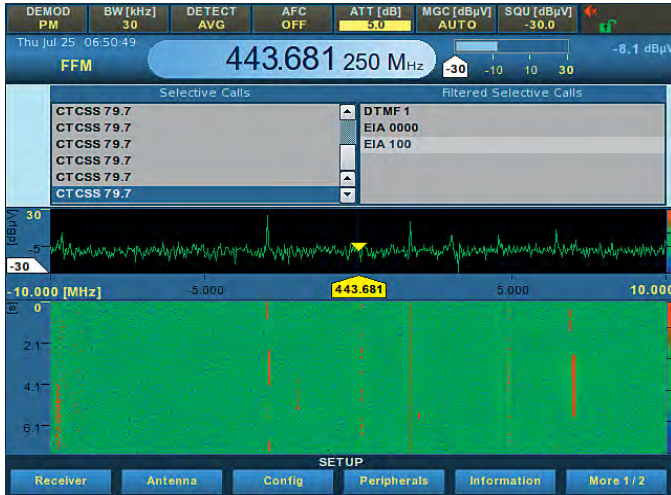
DEMOD PM | BW [kHz] 30 | DETECT AVG | AFC OFF | ATT [dB] 5.0 | MGC [dBµV] AUTO | SQU [dBµV] -30.0

Thu Jul 25 06:50:49

FFM

443.681 250 MHz

-30 -10 10 30

-8.1 dBµV

| Selective Calls | Filtered Selective Calls |
|---|---|
| CTCSS 79.7 | DTMF 1 |
| CTCSS 79.7 | EIA 0000 |
| CTCSS 79.7 | EIA 100 |
| CTCSS 79.7 | |
| CTCSS 79.7 | |
| CTCSS 79.7 | |

30

[dBµV]

-5

-30

-10.000 [MHz] -5.000 443.681 5.000 10.000

[s] 0

2.1

4.1

6.1

SETUP

Receiver Antenna Config Peripherals Information More 1 / 2